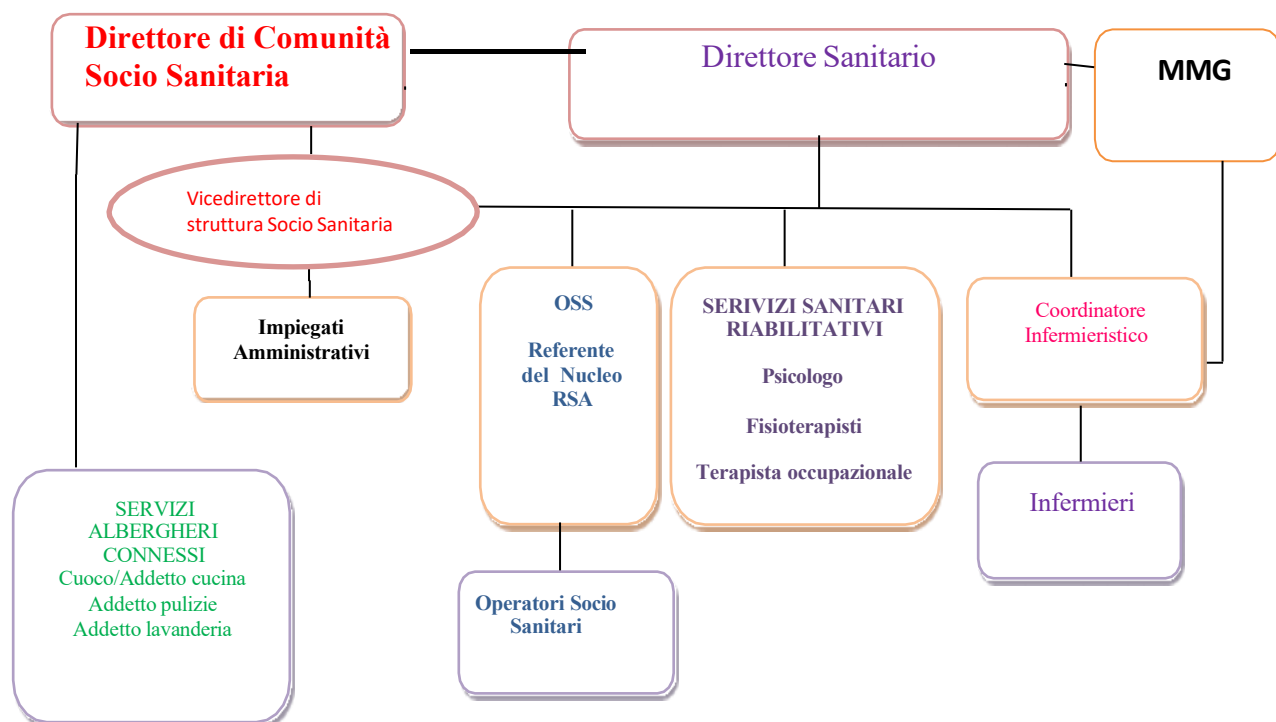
Direttore di Comunità Socio Sanitaria

Direttore Sanitario

MMG

Vicedirettore di struttura Socio Sanitaria

Impiegati Amministrativi

OSS

Referente del Nucleo RSA

SERIVIZI SANITARI RIABILITATIVI

Psicologo

Fisioterapisti

Terapista occupazionale

Coordinatore Infermieristico

Infermieri

SERVIZI ALBERGHERI CONNESSI
Cuoco/Addetto cucina
Addetto pulizie
Addetto lavanderia

Operatori Socio Sanitari